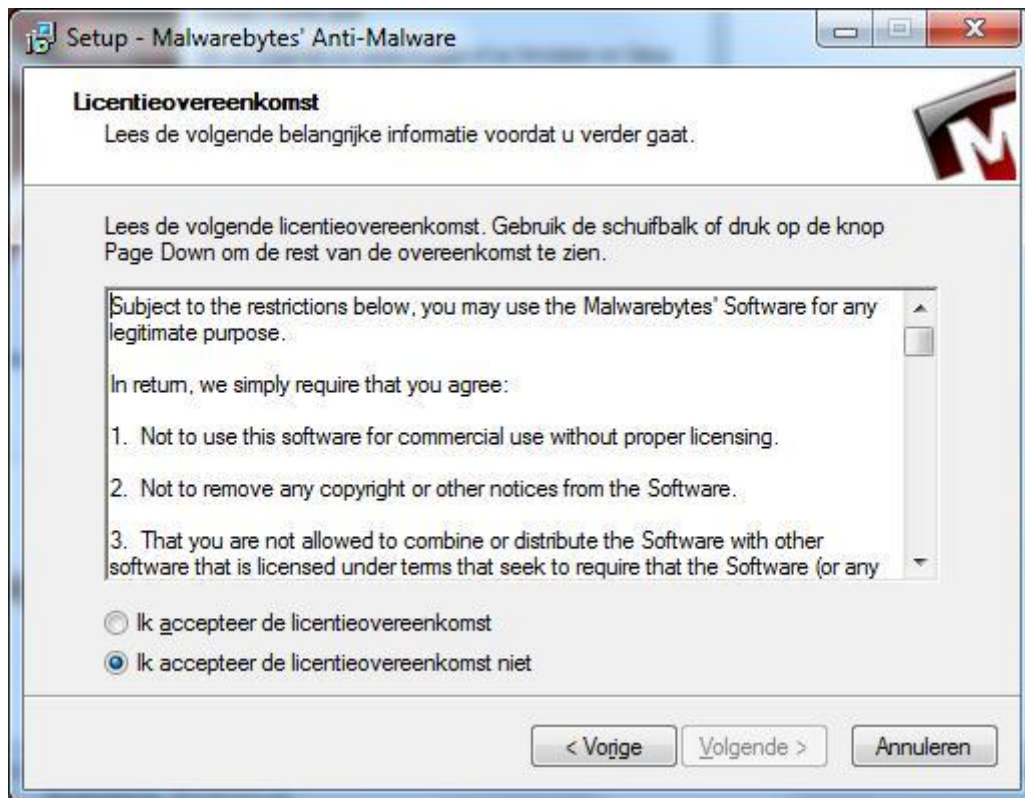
Setup - Malwarebytes' Anti-Malware

Licentieovereenkomst

Lees de volgende belangrijke informatie voordat u verder gaat.

Lees de volgende licentieovereenkomst. Gebruik de schuifbalk of druk op de knop Page Down om de rest van de overeenkomst te zien.

Subject to the restrictions below, you may use the Malwarebytes' Software for any legitimate purpose.

In return, we simply require that you agree:

1. Not to use this software for commercial use without proper licensing.

2. Not to remove any copyright or other notices from the Software.

3. That you are not allowed to combine or distribute the Software with other software that is licensed under terms that seek to require that the Software (or any

Ik accepteer de licentieovereenkomst

Ik accepteer de licentieovereenkomst niet

< Vorige

Volgende >

Annuleren